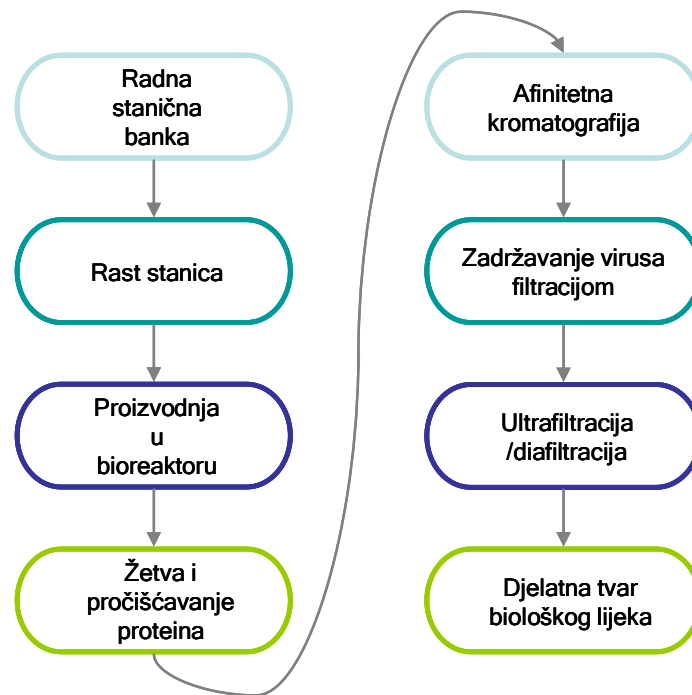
Radna stanična banka

Rast stanica

Proizvodnja u bioreaktoru

Žetva i pročišćavanje proteina

Afinitetna kromatografija

Zadržavanje virusa filtracijom

Ultrafiltracija /diafiltracija

Djelatna tvar biološkog lijeka